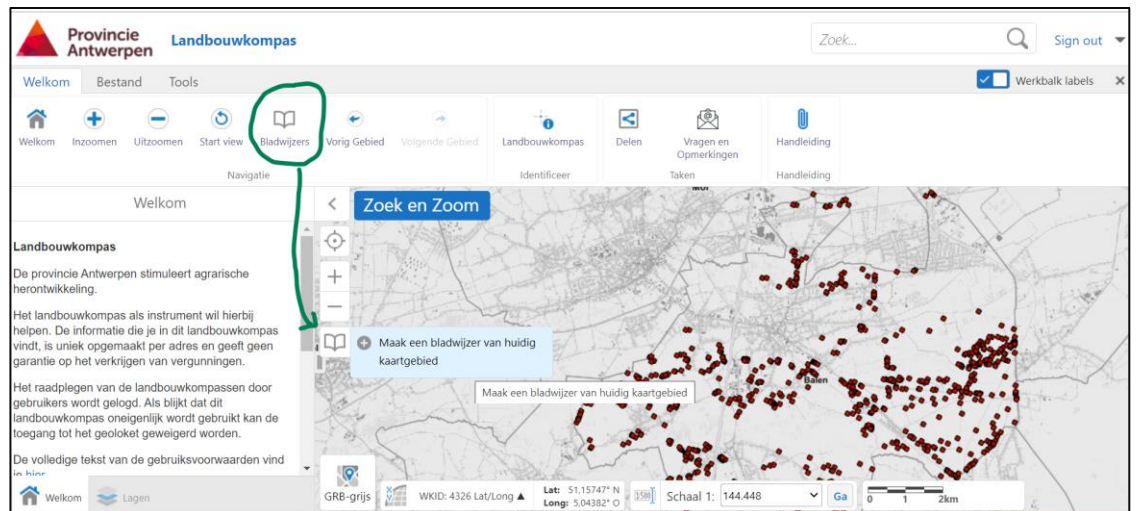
Provincie Antwerpen Landbouwkompas

Zoek...

Sign out

Welkom Bestand Tools

Werkbalk labels

Welkom Inzoomen Uitzoomen Start view Bladwijzers Vorig Gebied Volgende Gebied
Navigatie

Landbouwkompas
Identificeer

Delen Vragen en Opmerkingen
Taken

Handleiding
Handleiding

Welkom

Landbouwkompas

De provincie Antwerpen stimuleert agrarische herontwikkeling.

Het landbouwkompas als instrument wil hierbij helpen. De informatie die je in dit landbouwkompas vindt, is uniek opgemaakt per adres en geeft geen garantie op het verkrijgen van vergunningen.

Het raadplegen van de landbouwkompassen door gebruikers wordt gelogd. Als blijkt dat dit landbouwkompas oneigenlijk wordt gebruikt kan de toegang tot het geoloket geweigerd worden.

De volledige tekst van de gebruiksvoorwaarden vind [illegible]

Welkom Lagen

Zoek en Zoom

Mol

Maak een bladwijzer van huidig kaartgebied

Maak een bladwijzer van huidig kaartgebied

Balen

GRB-grijs

WKID: 4326 Lat/Long ▲

Lat: 51,15747° N
Long: 5,04382° O

Schaal 1: 144.448

Ga

0 1 2km